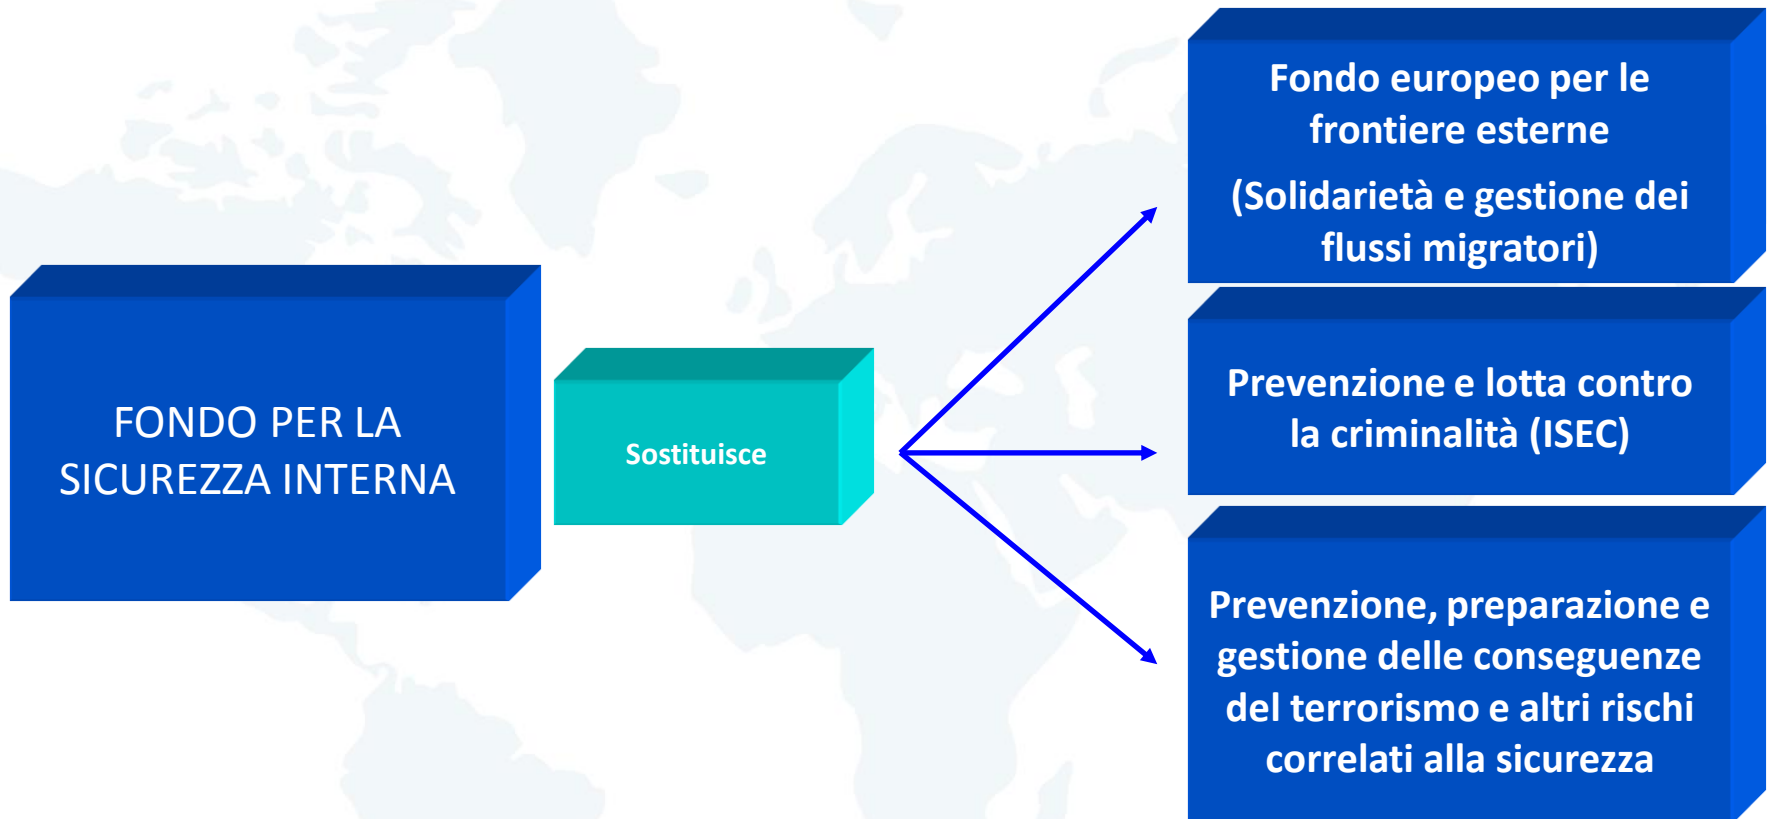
FONDO PER LA SICUREZZA INTERNA

Sostituisce

Fondo europeo per le frontiere esterne

(Solidarietà e gestione dei flussi migratori)

Prevenzione e lotta contro la criminalità (ISEC)

Prevenzione, preparazione e gestione delle conseguenze del terrorismo e altri rischi correlati alla sicurezza